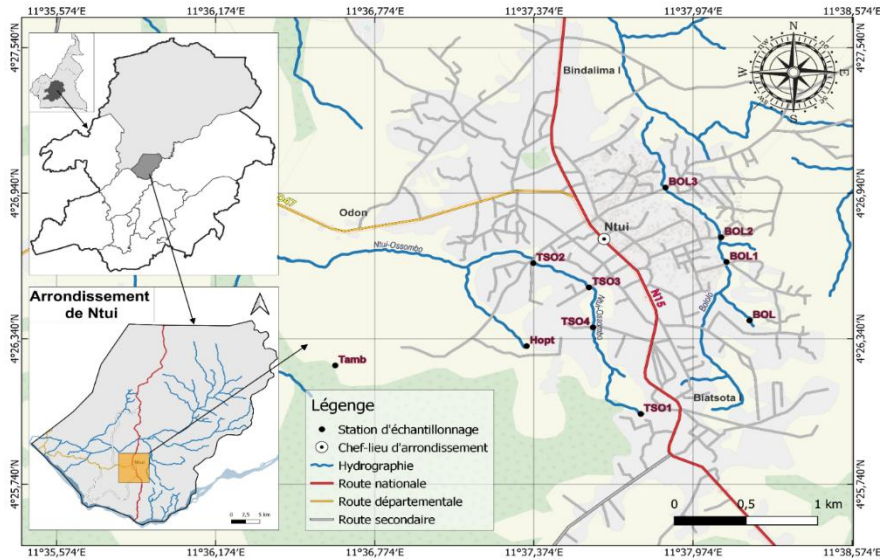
11°35,574'E 11°36,174'E 11°36,774'E 11°37,374'E 11°37,974'E 11°38,574'E

4°27,540'N 4°26,940'N 4°26,340'N 4°25,740'N

4°27,540'N 4°26,940'N 4°26,340'N 4°25,740'N

N S E W

Bindalima I

BOL3

Odon

D47

Ntui

BOL2

BOL1

Ntui-Ossombo

TSO2

TSO3

N15

TSO4

BOL

Hopt

Tamb

Blatsota

TSO1

Arrondissement de Ntui

Ntui

0 2,5 5 km

Légende

Station d'échantillonnage

Chef-lieu d'arrondissement

Hydrographie

Route nationale

Route départementale

Route secondaire

0 0,5 1 km

11°35,574'E 11°36,174'E 11°36,774'E 11°37,374'E 11°37,974'E 11°38,574'E